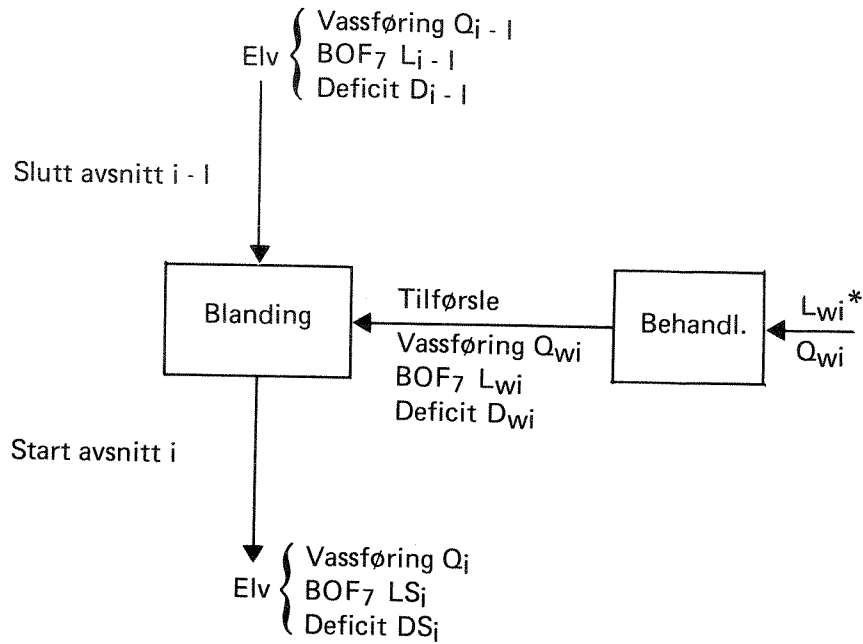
Elv $\left\{ \begin{array}{l} \text{Vassføring } Q_{i-1} \\ \text{BOF}_7 \ L_{i-1} \\ \text{Deficit } D_{i-1} \end{array} \right.$

Slutt avsnitt i - l

Blanding

Tilførsle

Vassføring $Q_{wi}$
$BOF_7$ $L_{wi}$
Deficit $D_{wi}$

Behandl.

$L_{wi}^*$
$Q_{wi}$

Start avsnitt i

Elv $\left\{ \begin{array}{l} \text{Vassføring } Q_i \\ \text{BOF}_7 \ LS_i \\ \text{Deficit } DS_i \end{array} \right.$